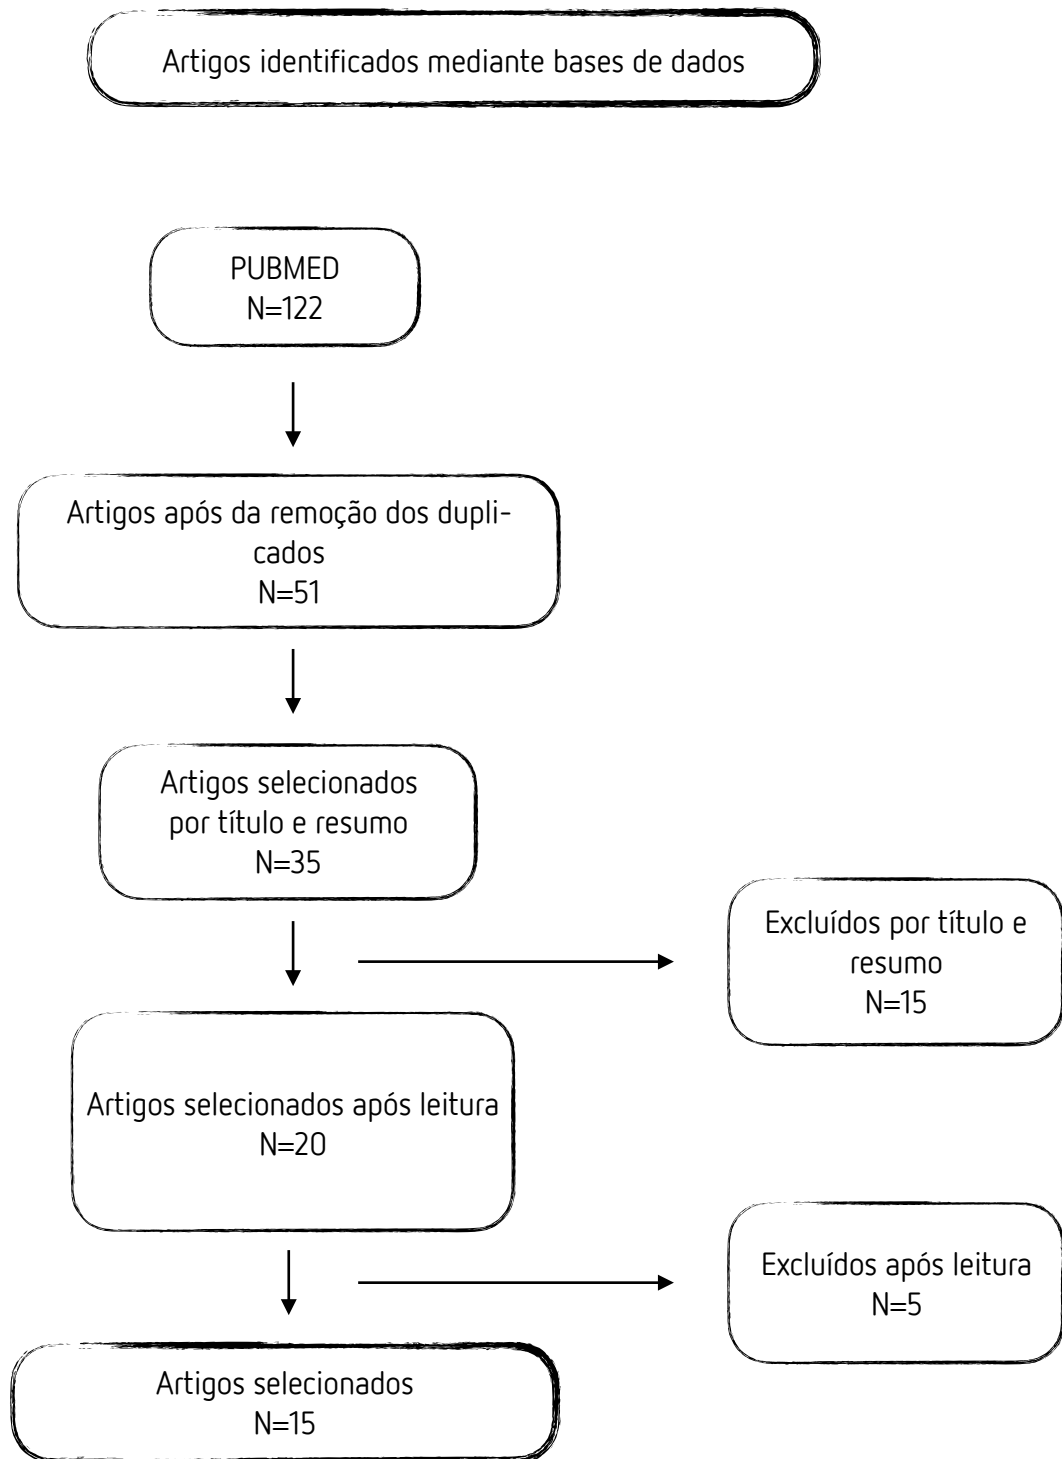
Artigos identificados mediante bases de dados

PUBMED
N=122

Artigos após da remoção dos duplicados
N=51

Artigos selecionados por título e resumo
N=35

Excluídos por título e resumo
N=15

Artigos selecionados após leitura
N=20

Excluídos após leitura
N=5

Artigos selecionados
N=15